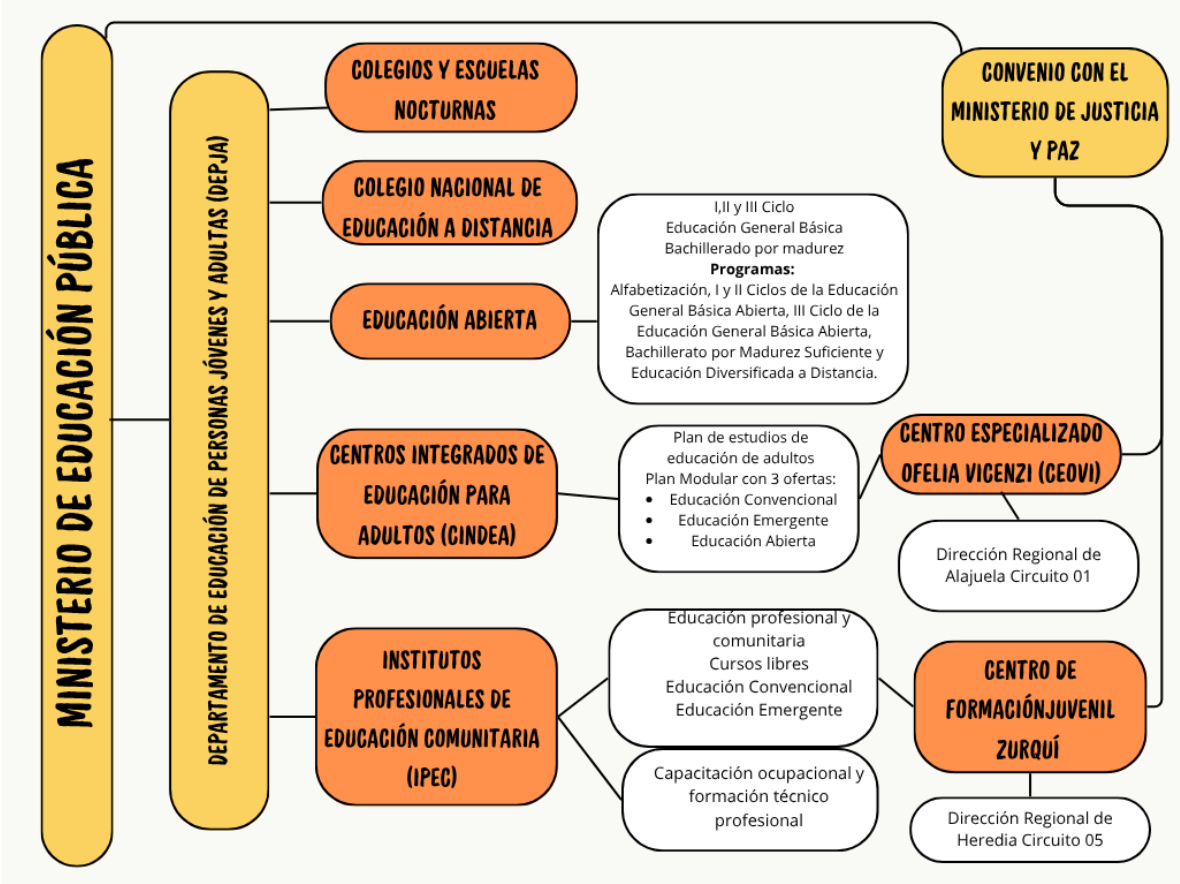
MINISTERIO DE EDUCACIÓN PÚBLICA

DEPARTAMENTO DE EDUCACIÓN DE PERSONAS JÓVENES Y ADULTAS (DEPJA)

COLEGIOS Y ESCUELAS NOCTURNAS

COLEGIO NACIONAL DE EDUCACIÓN A DISTANCIA

EDUCACIÓN ABIERTA

I,II y III Ciclo
Educación General Básica
Bachillerado por madurez
**Programas:**
Alfabetización, I y II Ciclos de la Educación General Básica Abierta, III Ciclo de la Educación General Básica Abierta, Bachillerato por Madurez Suficiente y Educación Diversificada a Distancia.

CONVENIO CON EL MINISTERIO DE JUSTICIA Y PAZ

CENTROS INTEGRADOS DE EDUCACIÓN PARA ADULTOS (CINDEA)

Plan de estudios de educación de adultos
Plan Modular con 3 ofertas:
- Educación Convencional
- Educación Emergente
- Educación Abierta

CENTRO ESPECIALIZADO OFELIA VICENZI (CEOVI)

Dirección Regional de Alajuela Circuito 01

INSTITUTOS PROFESIONALES DE EDUCACIÓN COMUNITARIA (IPEC)

Educación profesional y comunitaria
Cursos libres
Educación Convencional
Educación Emergente

Capacitación ocupacional y formación técnico profesional

CENTRO DE FORMACIÓNJUVENIL ZURQUÍ

Dirección Regional de Heredia Circuito 05